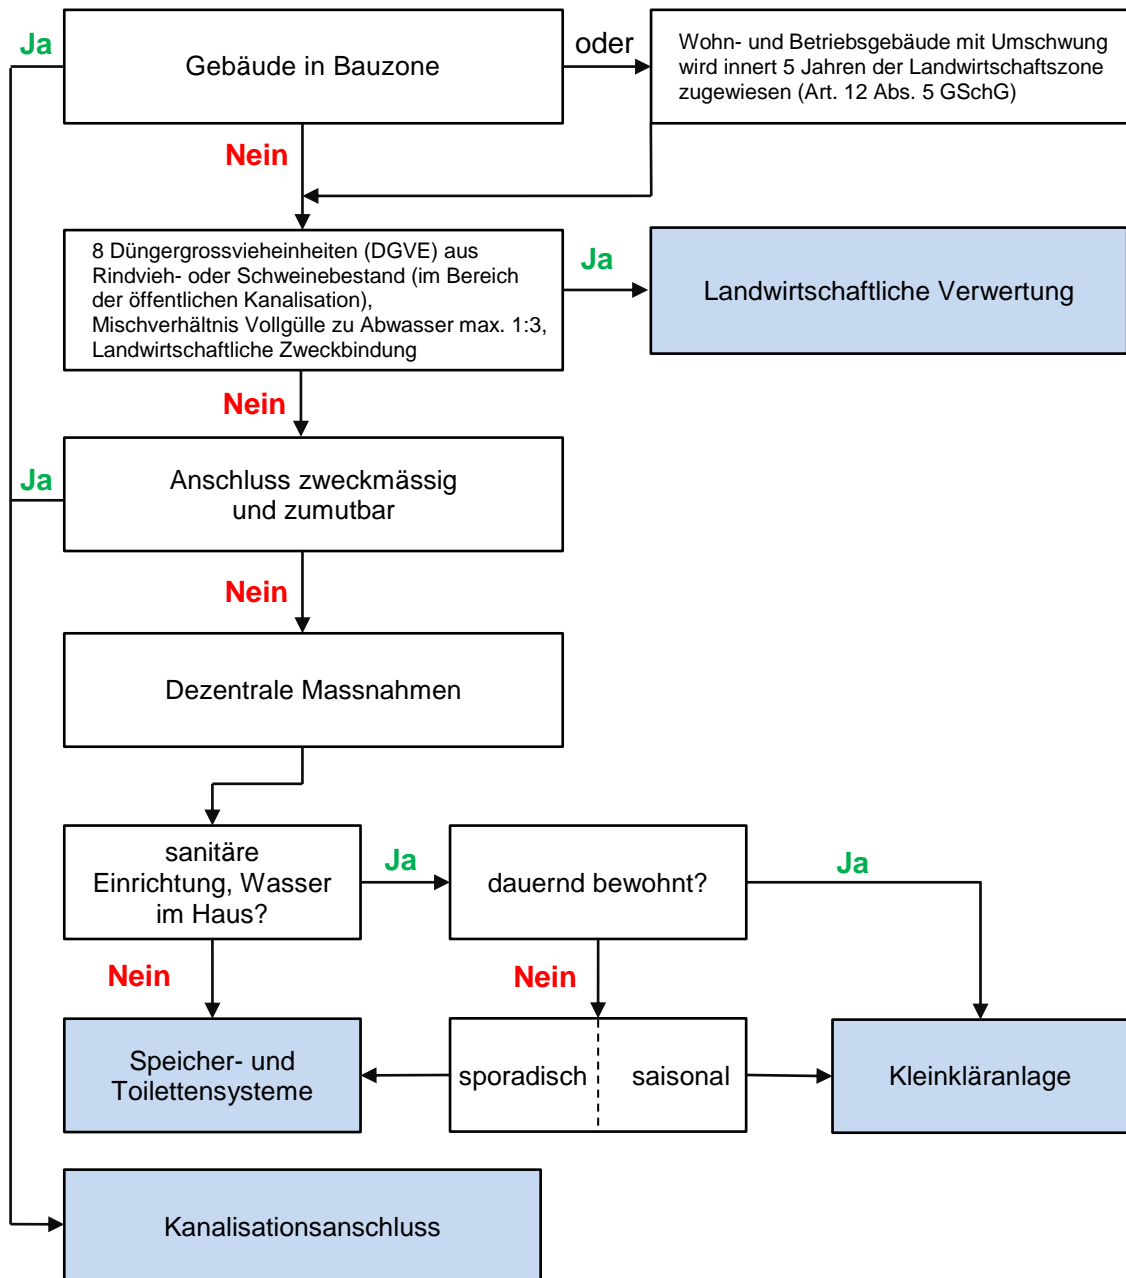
Ja

Gebäude in Bauzone

oder

Wohn- und Betriebsgebäude mit Umschwung wird innert 5 Jahren der Landwirtschaftszone zugewiesen (Art. 12 Abs. 5 GSchG)

Nein

8 Düngergrossvieheinheiten (DGVE) aus Rindvieh- oder Schweinebestand (im Bereich der öffentlichen Kanalisation), Mischverhältnis Vollgülle zu Abwasser max. 1:3, Landwirtschaftliche Zweckbindung

Ja

Landwirtschaftliche Verwertung

Nein

Ja

Anschluss zweckmässig und zumutbar

Nein

Dezentrale Massnahmen

sanitäre Einrichtung, Wasser im Haus?

Ja

dauernd bewohnt?

Ja

Nein

Nein

Speicher- und Toilettensysteme

sporadisch

saisonal

Kleinkläranlage

Kanalisationsanschluss